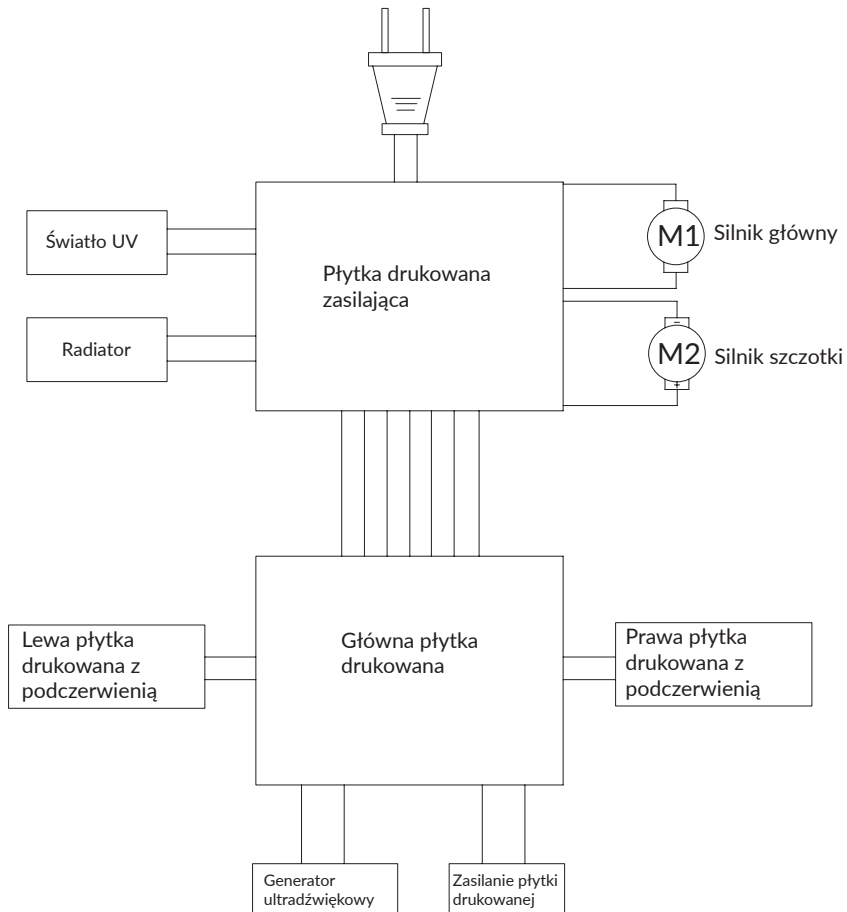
Światło UV

Płytka drukowana zasilająca

M1 Silnik główny

Radiator

M2 Silnik szczotki

−

+

Lewa płytka drukowana z podczerwienią

Główna płytka drukowana

Prawa płytka drukowana z podczerwienią

Generator ultradźwiękowy

Zasilanie płytki drukowanej